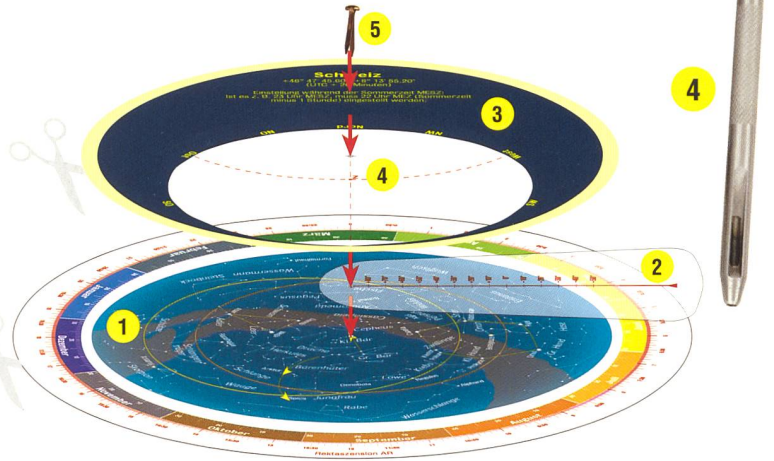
5

4

Schweiz
+46° 47' 45.00" / +8° 13' 55.20"
(UTC +1h, Meuten)
Einstellung während der Sommerzeit MESZ:
Ist es z. B. 23 Uhr MESZ, muss 22 Uhr MEZ (Sommerzeit minus 1 Stunde) eingestellt werden.

3

ON

S

NW

4

2

März

Februar

August

Januar

1

Dezember

November

Oktober

September

August

Wassermann

Cepheus

Bär

Löwe

Schlange

Jungfrau

Rabe

Rektaszension AR